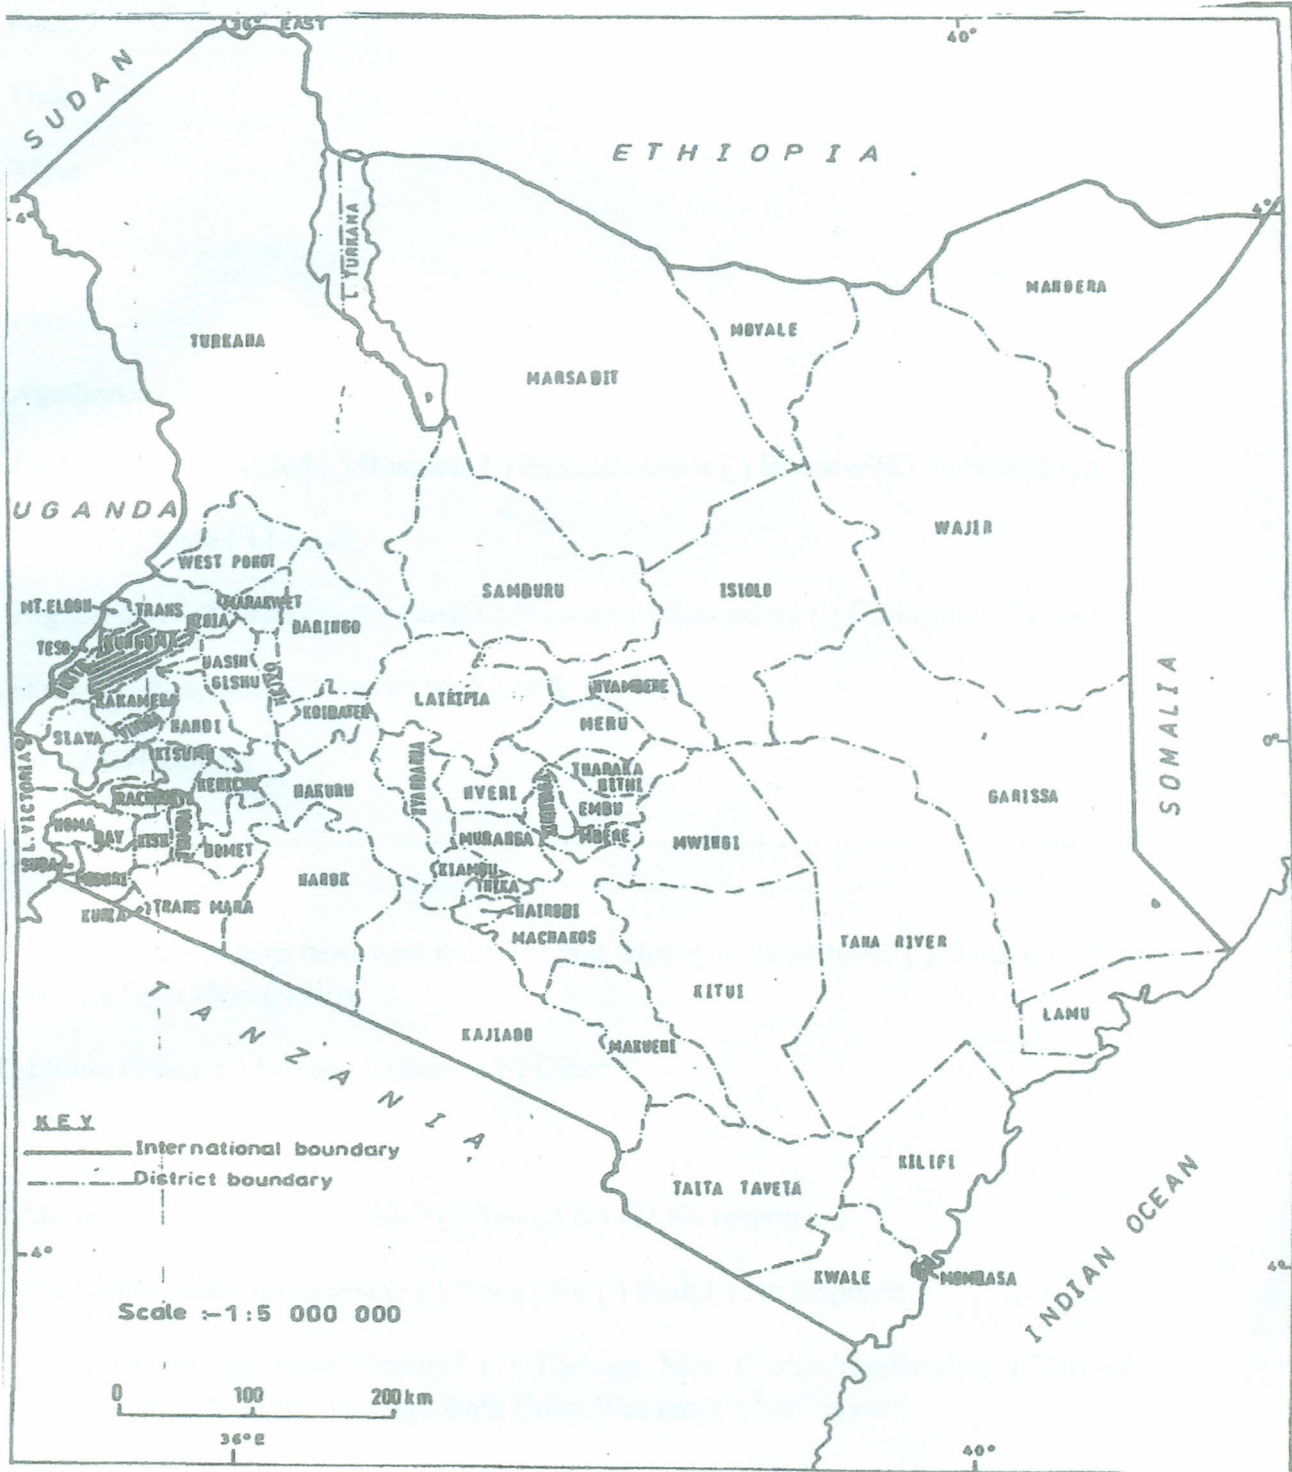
36° EAST

40°

SUDAN

ETHIOPIA

4°

L. TURKANA

MANDERA

TURKANA

MOYALE

MARSABIT

UGANDA

WAJIR

WEST POKOT

SAMBURU

ISIOLO

MT.ELGON

TRANS NZOIA

MARAKWET

BARINGO

TESO

BUNGOMA

BUSIA

UASIN GISHU

KEIYO

KAKAMEGA

NYAMBENE

LAIKIPIA

KOIBATEK

MERU

VIHIGA

NANDI

SIAYA

KISUMU

SOMALIA

L. VICTORIA

KERICHO

NYANDARUA

THARAKA NITHI

NAKURU

NYERI

KIRINYAGA

GARISSA

EMBU

RACHUONYO

HOMA BAY

KISII

NYAMIRA

MBERE

MURANGA

MWINGI

BOMET

SUBA

MIGORI

KIAMBU

THIKA

NAROK

NAIROBI

KURIA

TRANS MARA

MACHAKOS

TANA RIVER

KITUI

TANZANIA

LAMU

KAJIADO

MAKUENI

KEY

International boundary

District boundary

KILIFI

TAITA TAVETA

INDIAN OCEAN

4°

KWALE

MOMBASA

Scale :-1:5 000 000

0 100 200 km

36°E

40°